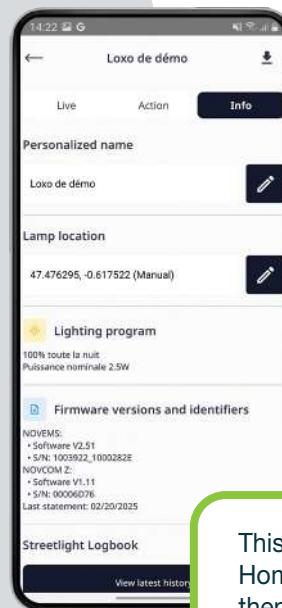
14:22 G

Loxo de démo

Live
Action
Info

Personalized name

Loxo de démo

Lamp location

47.476295, -0.617522 (Manual)

Lighting program

100% toute la nuit
Puissance nominale 2.5W

Firmware versions and identifiers

NOVEMS:
• Software V2.51
• S/N: 1003922_1000282E
NOVCOM Z:
• Software V1.11
• S/N: 00006D76
Last statement: 02/20/2025

Streetlight Logbook

View latest histor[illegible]

This
Hon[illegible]
ther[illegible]